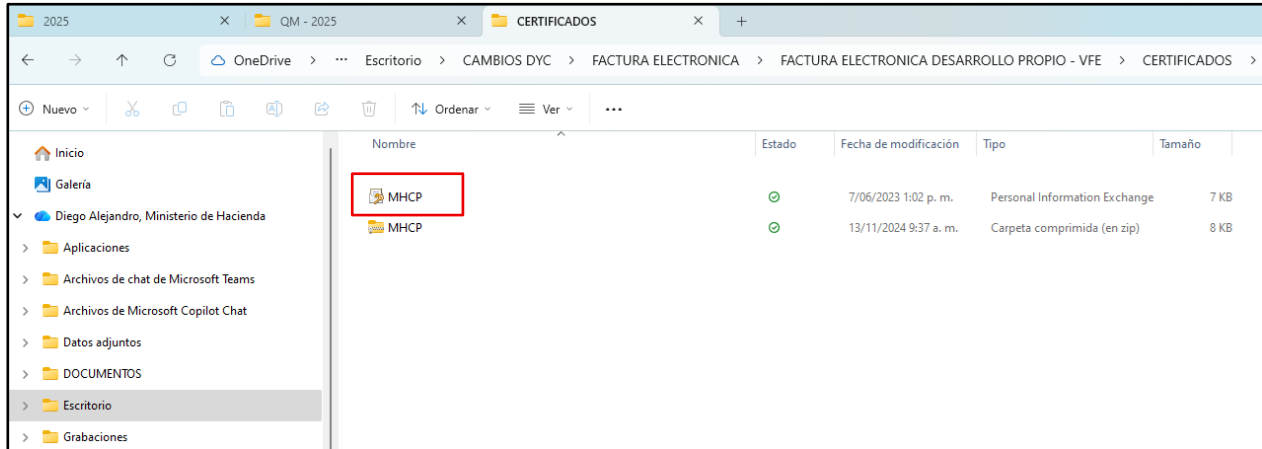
2025 × QM - 2025 × CERTIFICADOS × +

OneDrive > ··· Escritorio > CAMBIOS DYC > FACTURA ELECTRONICA > FACTURA ELECTRONICA DESARROLLO PROPIO - VFE > CERTIFICADOS >

Nuevo Ordenar Ver ···

Inicio
Galería
Diego Alejandro, Ministerio de Hacienda
Aplicaciones
Archivos de chat de Microsoft Teams
Archivos de Microsoft Copilot Chat
Datos adjuntos
DOCUMENTOS
Escritorio
Grabaciones

| Nombre | Estado | Fecha de modificación | Tipo | Tamaño |
|---|---|---|---|---|
| MHCP | | 7/06/2023 1:02 p. m. | Personal Information Exchange | 7 KB |
| MHCP | | 13/11/2024 9:37 a. m. | Carpeta comprimida (en zip) | 8 KB |